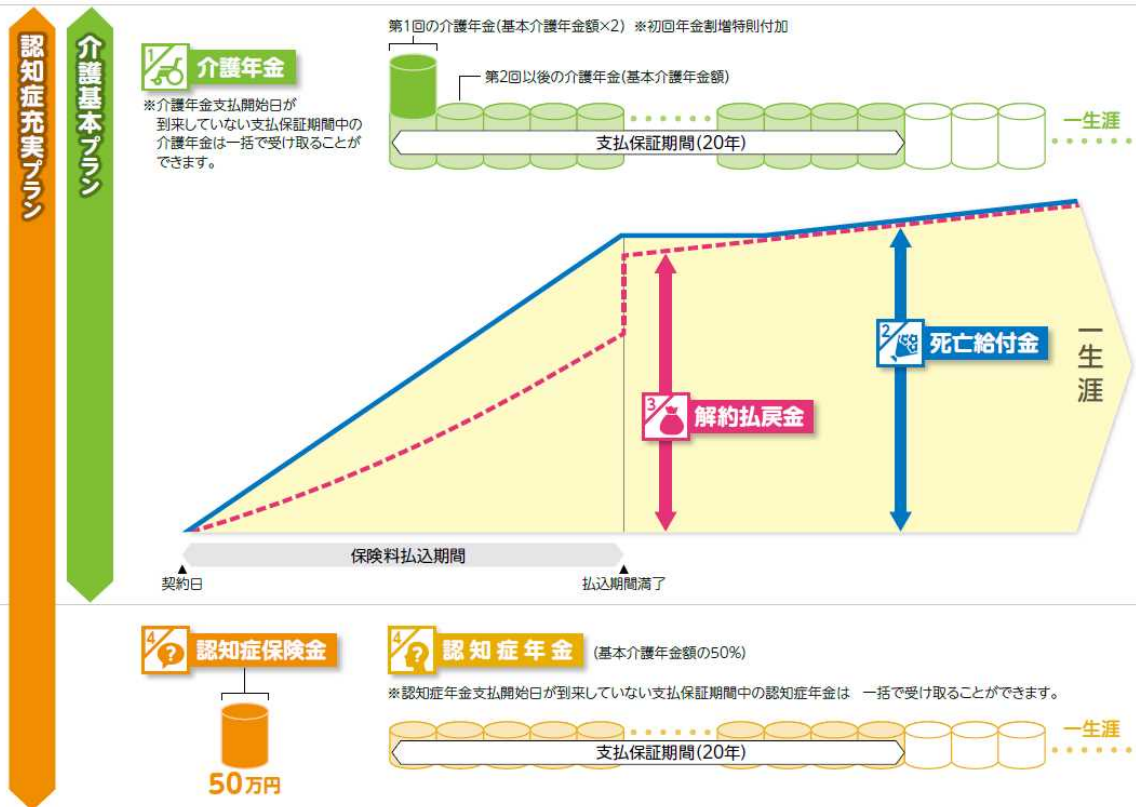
認知症充実プラン

介護基本プラン

1 介護年金

※介護年金支払開始日が到来していない支払保証期間中の介護年金は一括で受け取ることができます。

第1回の介護年金(基本介護年金額×2) ※初回年金割増特則付加

第2回以後の介護年金(基本介護年金額)

支払保証期間(20年)

一生涯

2 死亡給付金

3 解約払戻金

一生涯

保険料払込期間

契約日

払込期間満了

4 認知症保険金

50万円

4 認知症年金 (基本介護年金額の50%)

※認知症年金支払開始日が到来していない支払保証期間中の認知症年金は 一括で受け取ることができます。

支払保証期間(20年)

一生涯